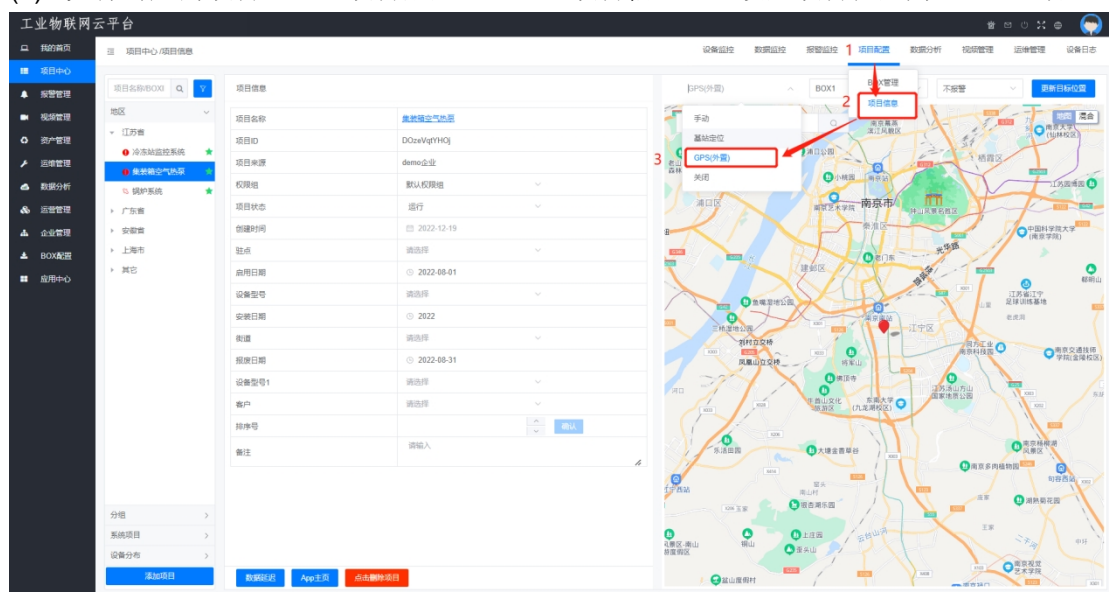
工业物联网云平台

我的首页
项目中心
报警管理
视频管理
资产管理
运维管理
数据分析
运营管理
企业管理
BOX配置
应用中心

项目中心 /项目信息

设备监控 数据监控 报警监控 1 项目配置 数据分析 视频管理 运维管理 设备日志

BOX管理
2 项目信息

项目名称/BOX

地区
江苏省
冷冻站监控系统
集装箱空气热泵
锅炉系统
广东省
安徽省
上海市
其它

分组
系统项目
设备分布
添加项目

项目信息

| 项目名称 | 集装箱空气热泵 |
|---|---|
| 项目ID | DOzeVqtYHOj |
| 项目来源 | demo企业 |
| 权限组 | 默认权限组 |
| 项目状态 | 运行 |
| 创建时间 | 2022-12-19 |
| 驻点 | 请选择 |
| 启用日期 | 2022-08-01 |
| 设备型号 | 请选择 |
| 安装日期 | 2022 |
| 街道 | 请选择 |
| 报废日期 | 2022-08-31 |
| 设备型号1 | 请选择 |
| 客户 | 请选择 |
| 排序号 | 确认 |
| 备注 | 请输入 |

数据延迟 App主页 点击删除项目

GPS(外置) BOX1 不报警 更新目标位置

手动
基站定位
3 GPS(外置)
关闭

地图 混合

南京市 浦口区 建邺区 江宁区 南京大学 中国科学技术大学 南京交通技师学院 南京多肉植物园 绕城公路